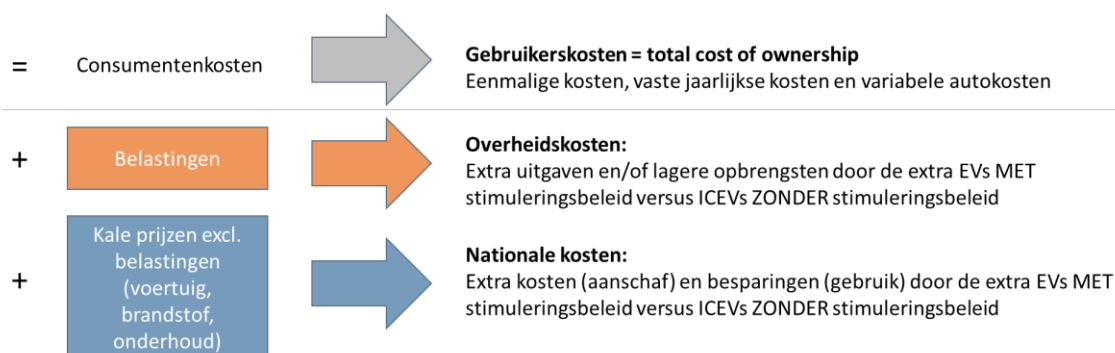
=

Consumentenkosten

**Gebruikerskosten = total cost of ownership**
Eenmalige kosten, vaste jaarlijkse kosten en variabele autokosten

+

Belastingen

**Overheidskosten:**
Extra uitgaven en/of lagere opbrengsten door de extra EVs MET stimuleringsbeleid versus ICEVs ZONDER stimuleringsbeleid

+

Kale prijzen excl. belastingen (voertuig, brandstof, onderhoud)

**Nationale kosten:**
Extra kosten (aanschaf) en besparingen (gebruik) door de extra EVs MET stimuleringsbeleid versus ICEVs ZONDER stimuleringsbeleid